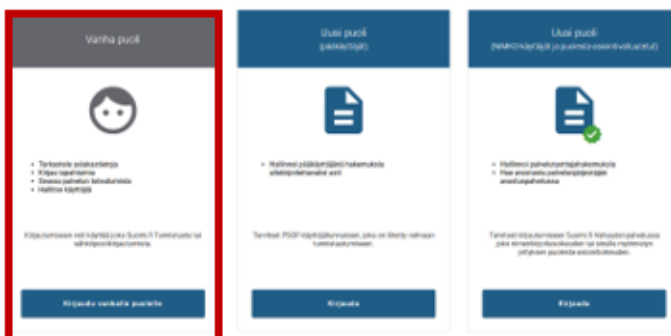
Vanha puoli

• Tarkastele asiakastietoja
• Kirjaa tapahtumia
• Seuraa palvelun tuloksia
• Hallinnoi käyttäjiä

Kirjautumiseen voit käyttää joko Suomi.fi-tunnistusta tai sähköpostikirjautumista.

Kirjaudu vanhalle puolelle

Uusi puoli
(pääkäyttäjät)

• Hallinnoi pääkäyttäjien hakemuksia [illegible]

Tarvitset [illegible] käyttäjätunnuksen, joka on liitetty vahvaan tunnistautumiseen.

Kirjaudu

Uusi puoli
([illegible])

• Hallinnoi palveluntuottajahakemuksia
• Hae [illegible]

Tarvitset kirjautumiseen Suomi.fi-valtuuden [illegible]

Kirjaudu